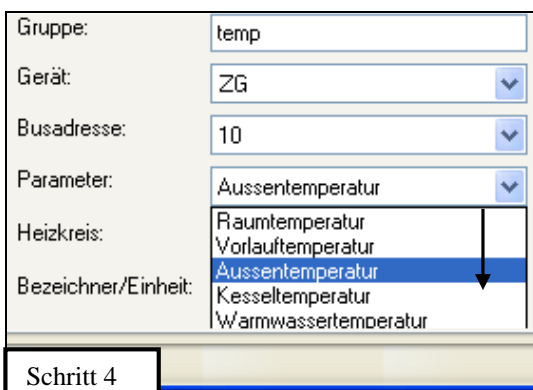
Gruppe: temp

Gerät: ZG

Busadresse: 10

Parameter: Aussentemperatur

Heizkreis:

Bezeichner/Einheit:

Raumtemperatur
Vorlauftemperatur
Aussentemperatur
Kesseltemperatur
Warmwassertemperatur

Schritt 4